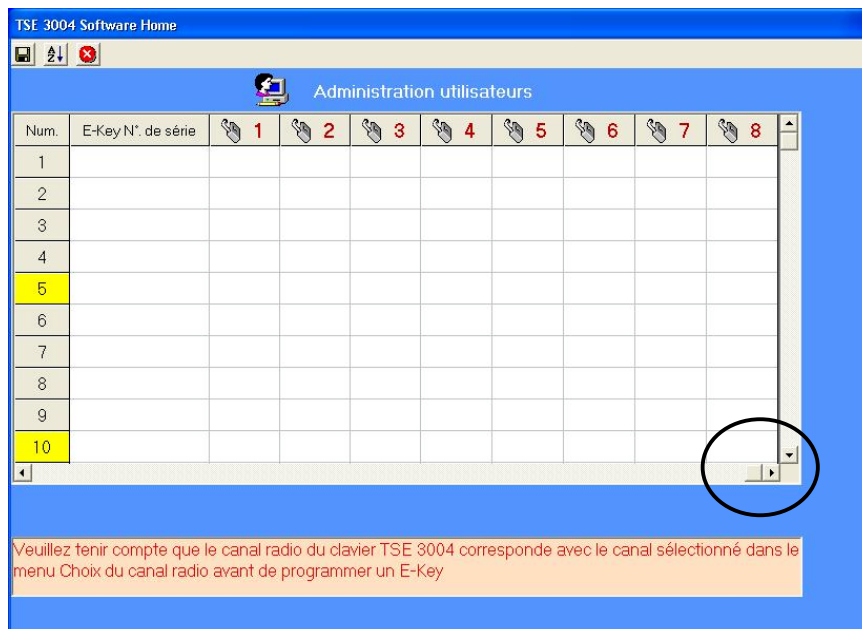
TSE 3004 Software Home

Administration utilisateurs

| Num. | E-Key N°. de série | 1 | 2 | 3 | 4 | 5 | 6 | 7 | 8 |
|---|---|---|---|---|---|---|---|---|---|
| 1 | | | | | | | | | |
| 2 | | | | | | | | | |
| 3 | | | | | | | | | |
| 4 | | | | | | | | | |
| 5 | | | | | | | | | |
| 6 | | | | | | | | | |
| 7 | | | | | | | | | |
| 8 | | | | | | | | | |
| 9 | | | | | | | | | |
| 10 | | | | | | | | | |

Veuillez tenir compte que le canal radio du clavier TSE 3004 corresponde avec le canal sélectionné dans le menu Choix du canal radio avant de programmer un E-Key